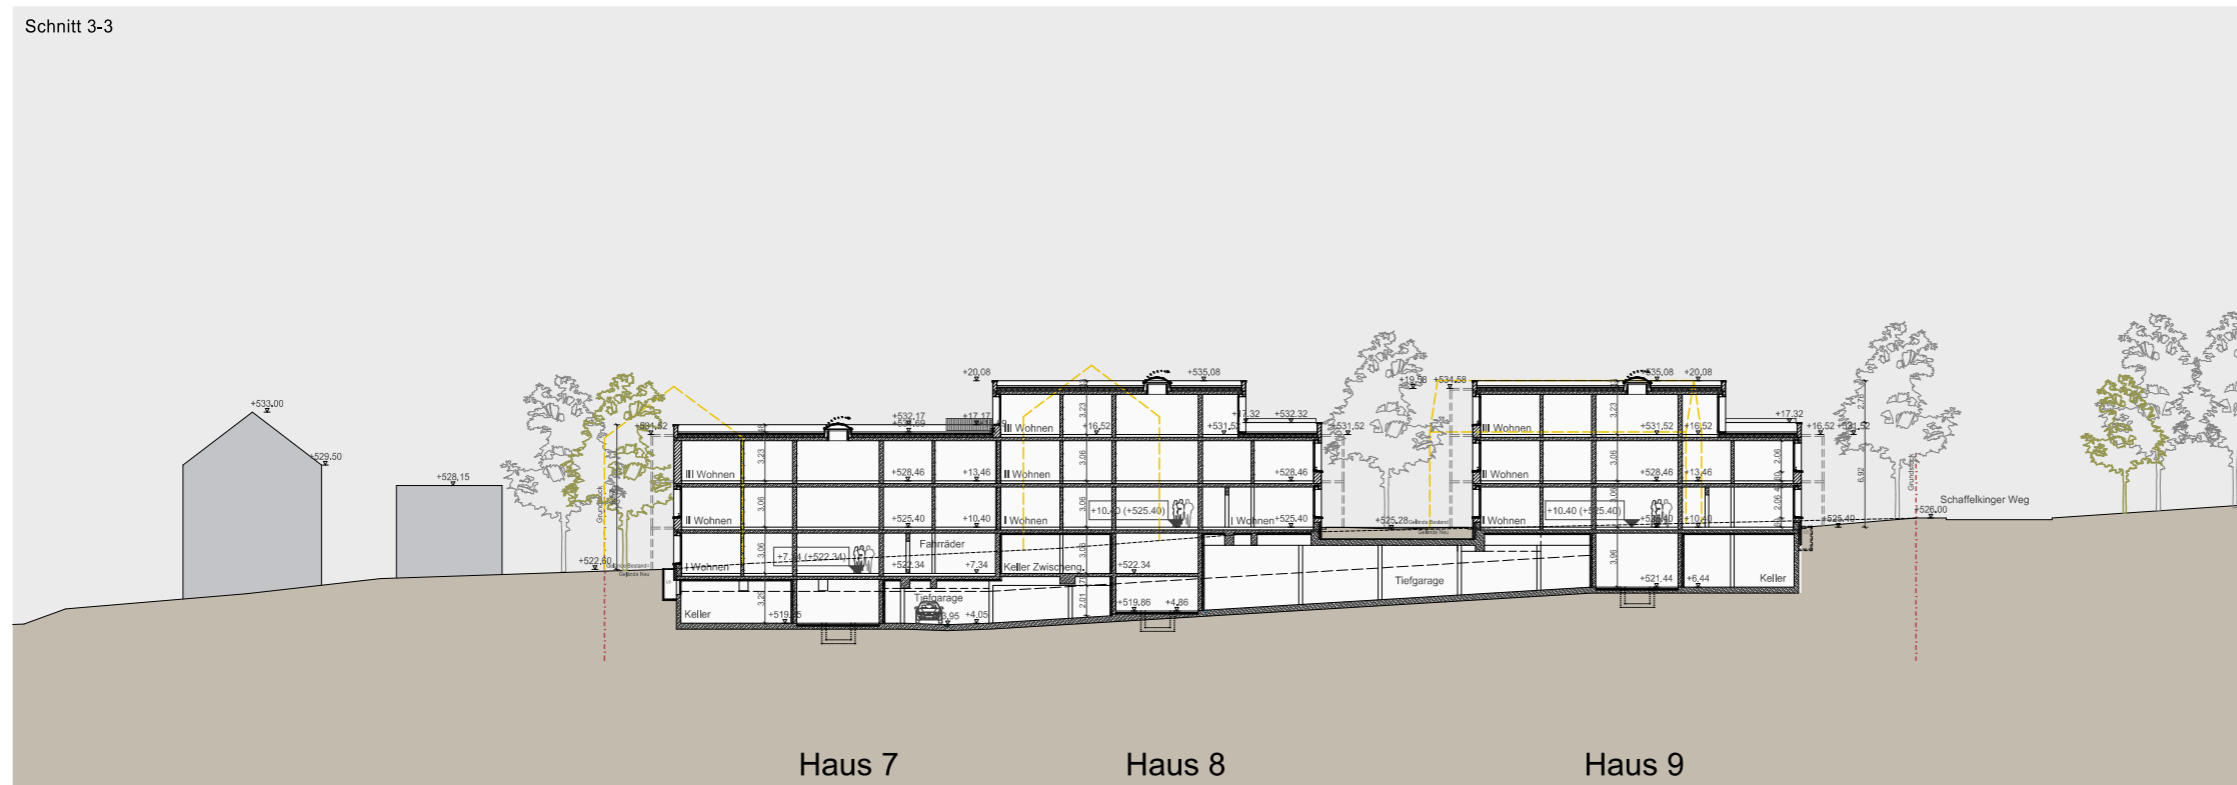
Schnitt 3-3

+533.00
+529.50
+528.15
+522.60
+20.08
+535.08
+532.17
+17.17
+531.52
+17.32
+532.32
+16.52
+531.52
+19.58
+534.58
+535.08
+20.08
+17.32
+16.52
+531.52
III Wohnen
II Wohnen
I Wohnen
Keller
+528.46
+13.46
+525.40
+10.40
+7.34 (+522.34)
+522.34
+7.34
+519.85
Fahrräder
Tiefgarage
+4.05
III Wohnen
II Wohnen
I Wohnen
Keller Zwischeng.
+10.40 (+525.40)
+522.34
+519.86
+4.86
+528.46
+525.40
+525.28
Tiefgarage
III Wohnen
II Wohnen
I Wohnen
+10.40 (+525.40)
+531.52
+16.52
+528.46
+13.46
+10.40
+521.44
+6.44
Keller
+525.40
+526.00
Schaffelkinger Weg
3.23
3.06
3.06
3.06
3.28
2.01
3.96
2.06
6.92
Grundstück
Haus 7
Haus 8
Haus 9